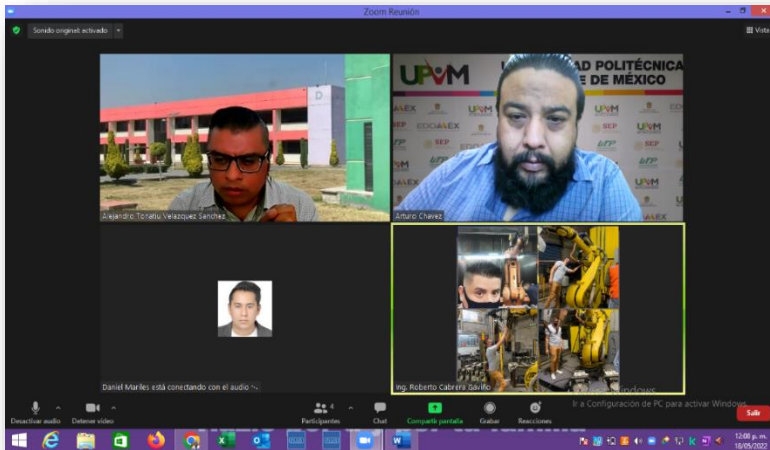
Zoom Reunión

Sonido original: activado

Vista

UPVM

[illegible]DAD POLITÉCNICA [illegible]E DE MÉXICO

Alejandro Tonatiu Velazquez Sanchez

Arturo Chavez

Daniel Mariles está conectando con el audio ...

Ing. Roberto Cabrera Gaviño

Desactivar audio

Detener video

Participantes

Chat

Compartir pantalla

Grabar

Reacciones

Ir a Configuración de PC para activar Windows.

Salir

12:00 p. m.
18/05/2022